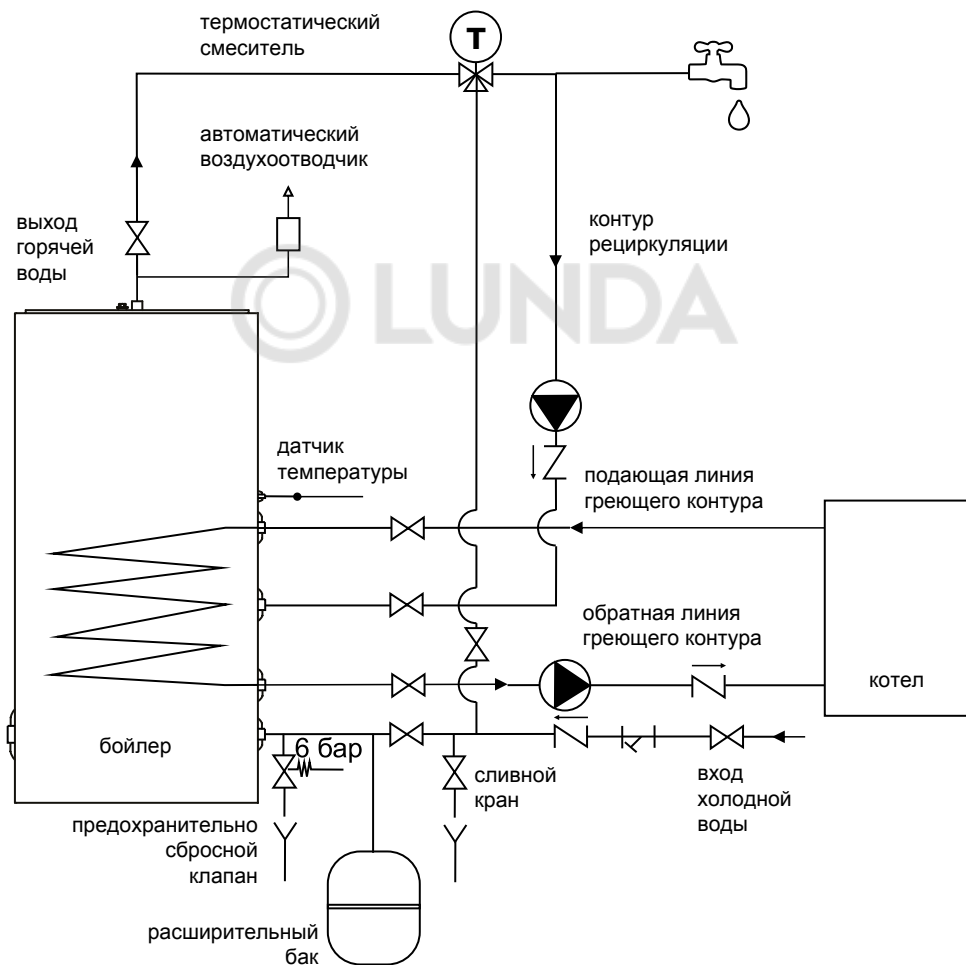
термостатический смеситель

T

автоматический воздухоотводчик

выход горячей воды

контур рециркуляции

LUNDA

датчик температуры

подающая линия греющего контура

обратная линия греющего контура

котел

бойлер

6 бар

сливной кран

вход холодной воды

предохранительно сбросной клапан

расширительный бак